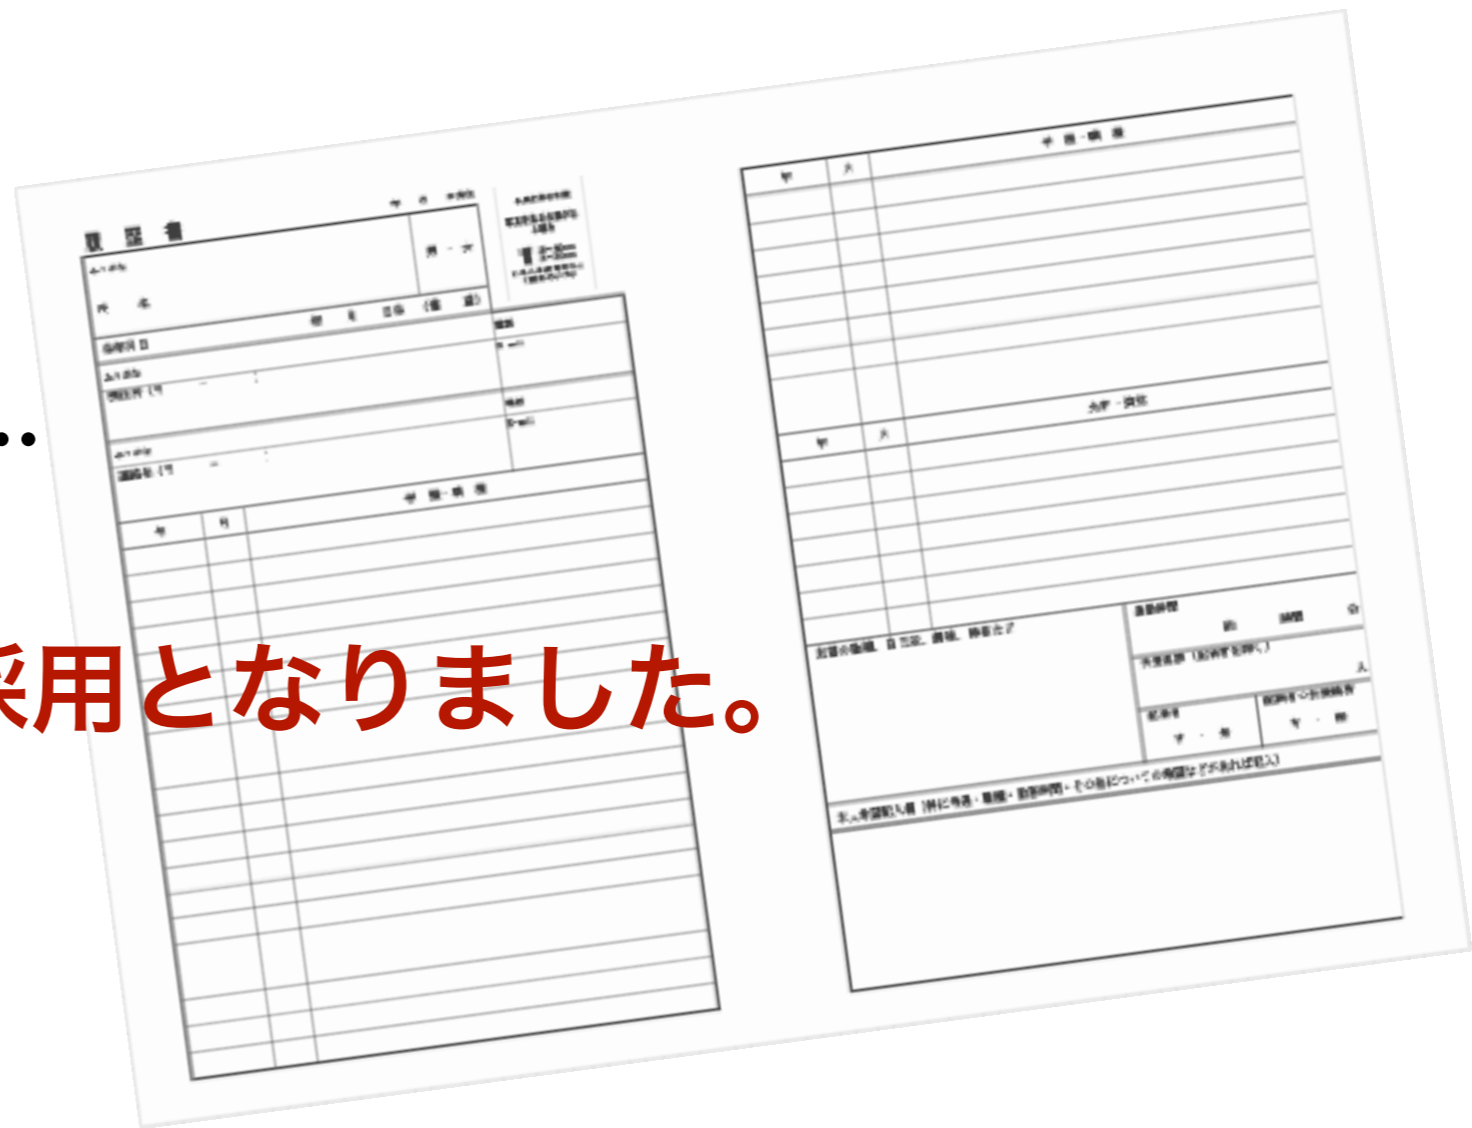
…

采用となりました。

履 歴 書

年 月 日現在

ふりがな

氏 名

男 ・ 女

年 月 日生（満 歳）

ふりがな

現住所 〒

電話

E-mail

ふりがな

連絡先 〒

電話

E-mail

学 歴・職 歴

年

月

学 歴・職 歴

年

月

免許・資格

年

月

志望の動機、自己PR、趣味、特技など

通勤時間

約 時間 分

扶養家族（配偶者を除く）

人

配偶者

有 ・ 無

配偶者の扶養義務

有 ・ 無

本人希望記入欄（特に給料・職種・勤務時間・その他についての希望などがあれば記入）